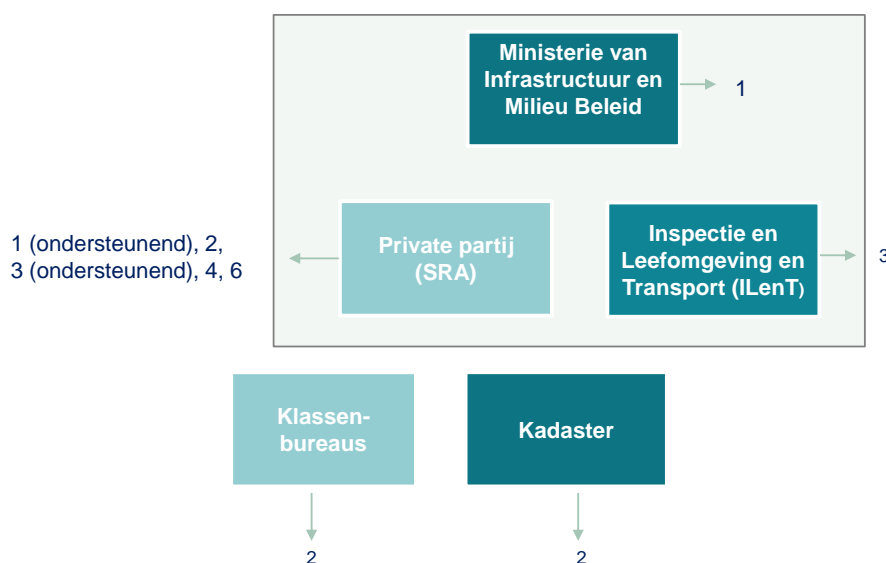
Ministerie van Infrastructuur en Milieu Beleid

1

1 (ondersteunend), 2, 3 (ondersteunend), 4, 6

Private partij (SRA)

Inspectie en Leefomgeving en Transport (ILenT)

3

Klassen-bureaus

Kadaster

2

2